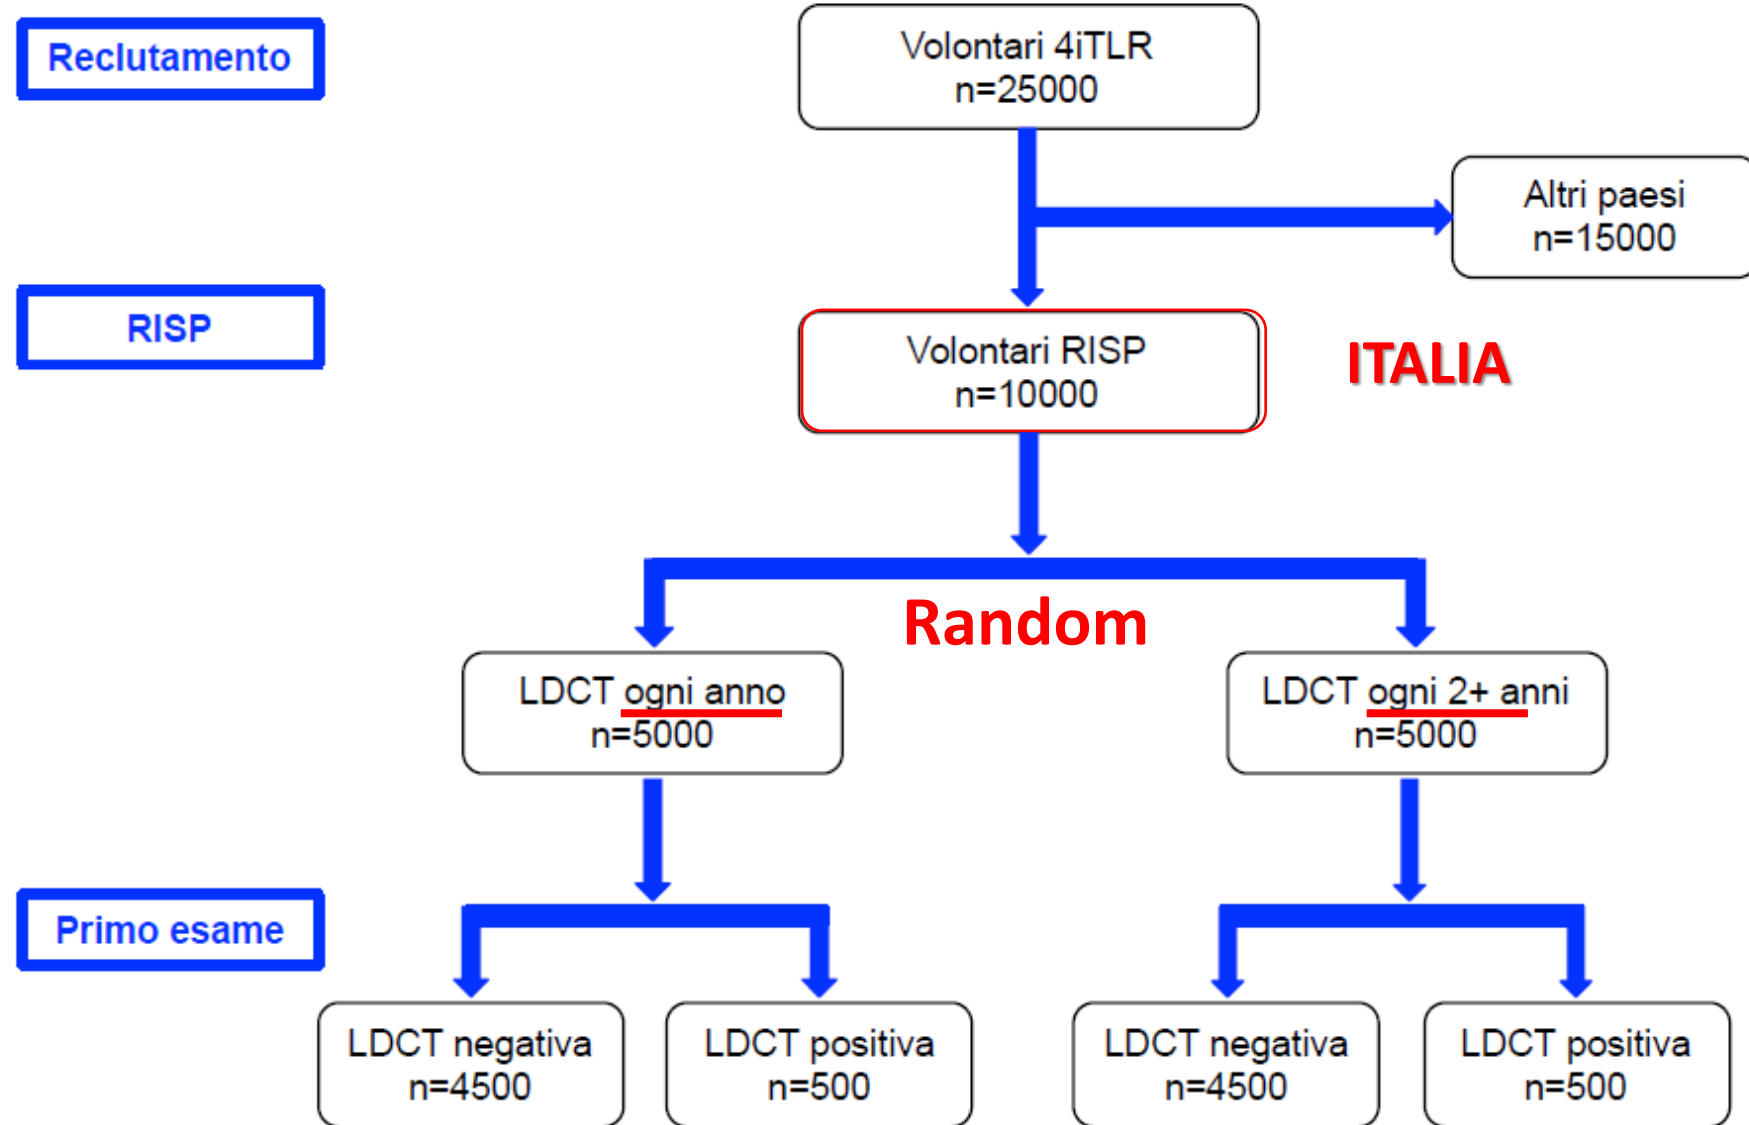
Reclutamento

Volontari 4iTLR
n=25000

Altri paesi
n=15000

RISP

Volontari RISP
n=10000

ITALIA

Random

LDCT ogni anno
n=5000

LDCT ogni 2+ anni
n=5000

Primo esame

LDCT negativa
n=4500

LDCT positiva
n=500

LDCT negativa
n=4500

LDCT positiva
n=500